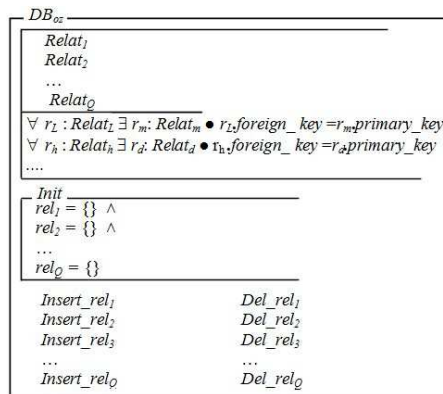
$DB_{oz}$

$Relat_1$
$Relat_2$
…
$Relat_Q$

$\forall\ r_L : Relat_L\ \exists\ r_m : Relat_m \bullet r_L.foreign\_key = r_m.primary\_key$
$\forall\ r_h : Relat_h\ \exists\ r_d : Relat_d \bullet r_h.foreign\_key = r_d.primary\_key$
….

Init
$rel_1 = \{\}\ \wedge$
$rel_2 = \{\}\ \wedge$
…
$rel_Q = \{\}$

| | |
|---|---|
| $Insert\_rel_1$ | $Del\_rel_1$ |
| $Insert\_rel_2$ | $Del\_rel_2$ |
| $Insert\_rel_3$ | $Del\_rel_3$ |
| … | … |
| $Insert\_rel_Q$ | $Del\_rel_Q$ |